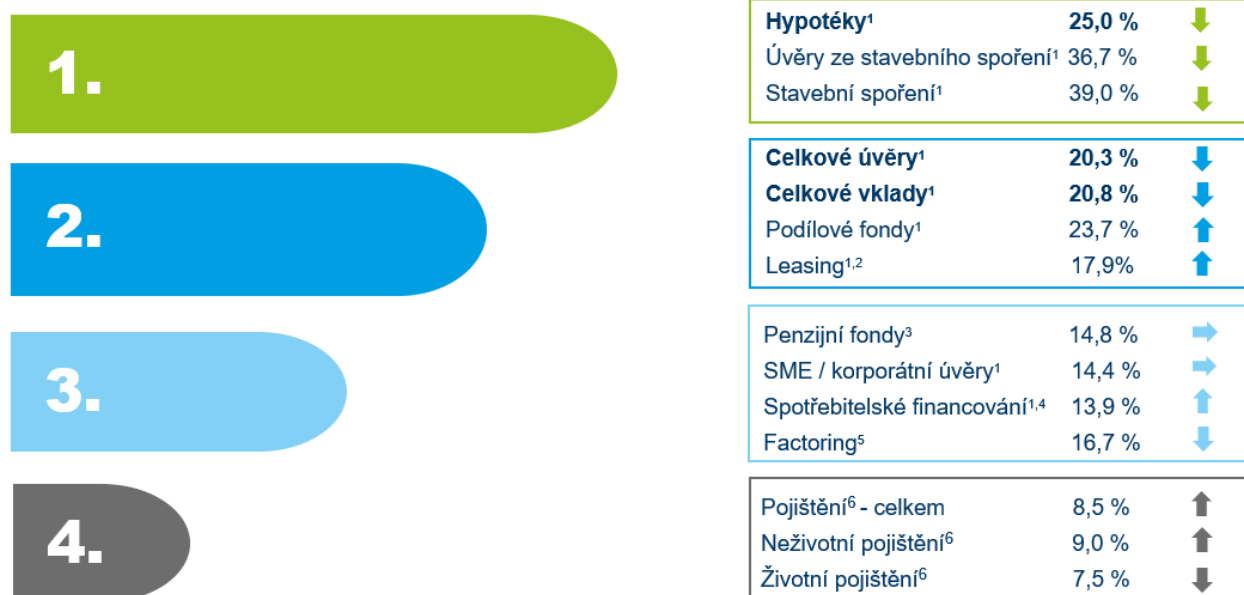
1.

2.

3.

4.

| | |
|---|---|
| **Hypotéky**$^1$ | **25,0 %** |
| Úvěry ze stavebního spoření$^1$ | 36,7 % |
| Stavební spoření$^1$ | 39,0 % |

| | |
|---|---|
| **Celkové úvěry**$^1$ | **20,3 %** |
| **Celkové vklady**$^1$ | **20,8 %** |
| Podílové fondy$^1$ | 23,7 % |
| Leasing$^{1,2}$ | 17,9% |

| | |
|---|---|
| Penzijní fondy$^3$ | 14,8 % |
| SME / korporátní úvěry$^1$ | 14,4 % |
| Spotřebitelské financování$^{1,4}$ | 13,9 % |
| Factoring$^5$ | 16,7 % |

| | |
|---|---|
| Pojištění$^6$ - celkem | 8,5 % |
| Neživotní pojištění$^6$ | 9,0 % |
| Životní pojištění$^6$ | 7,5 % |